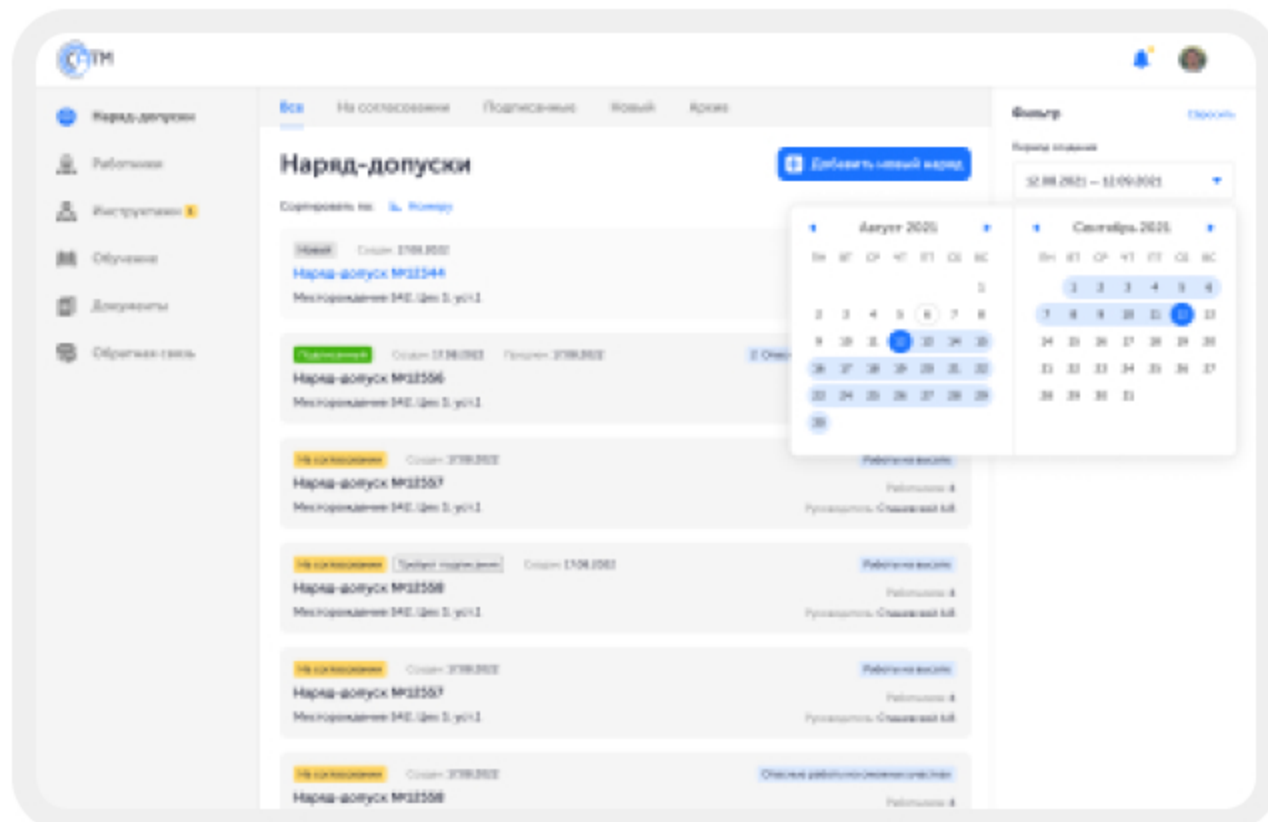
СТМ

Наряд-допуски
Работники
Инструктажи
Обучение
Документы
Обратная связь

Все
На согласовании
Подписанные
Новый
Архив

Наряд-допуски

Добавить новый наряд

Сортировать по: Номеру

Новый Создан 17.08.2022
Наряд-допуск №12544
Месторождение 14Е. Цех 3. уст.1

Подписанный Создан 17.08.2022 Продлен 17.08.2022
Наряд-допуск №12556
Месторождение 14Е. Цех 3. уст.1

На согласовании Создан 17.08.2022
Наряд-допуск №12557
Месторождение 14Е. Цех 3. уст.1
Работа на высоте
Работников 4
Руководитель Спасский А.И.

На согласовании Требует подписания Создан 17.08.2022
Наряд-допуск №12558
Месторождение 14Е. Цех 3. уст.1
Работа на высоте
Работников 4
Руководитель Спасский А.И.

На согласовании Создан 17.08.2022
Наряд-допуск №12557
Месторождение 14Е. Цех 3. уст.1
Работа на высоте
Работников 4
Руководитель Спасский А.И.

На согласовании Создан 17.08.2022
Наряд-допуск №12558
Опасные работы
Работников 4

Фильтр
Сбросить
Период создания
12.08.2021 — 12.09.2021

Август 2021
ПН ВТ СР ЧТ ПТ СБ ВС
1
2 3 4 5 6 7 8
9 10 11 12 13 14 15
16 17 18 19 20 21 22
23 24 25 26 27 28 29
30

Сентябрь 2021
ПН ВТ СР ЧТ ПТ СБ ВС
1 2 3 4 5
6 7 8 9 10 11 12
13 14 15 16 17 18 19
20 21 22 23 24 25 26
27 28 29 30 31